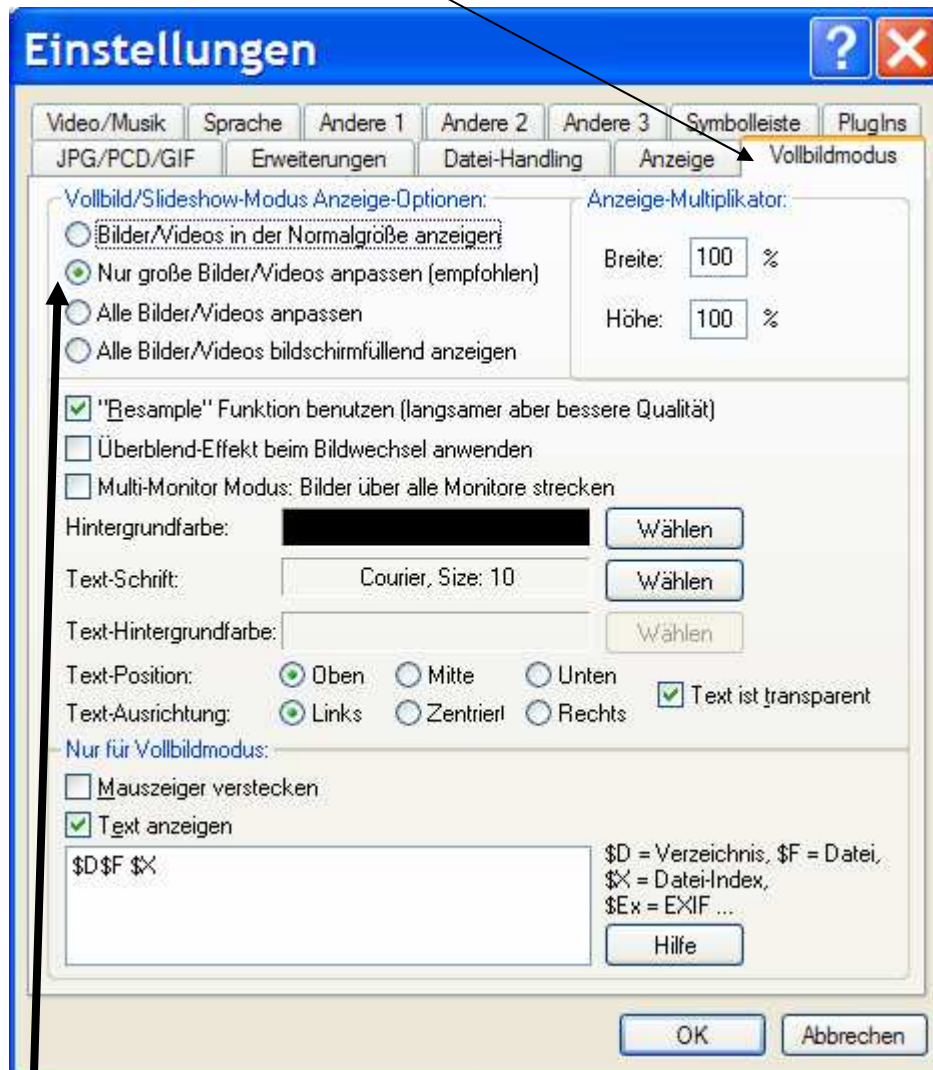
Einstellungen

Video/Musik | Sprache | Andere 1 | Andere 2 | Andere 3 | Symbolleiste | PlugIns
JPG/PCD/GIF | Erweiterungen | Datei-Handling | Anzeige | Vollbildmodus

Vollbild/Slideshow-Modus Anzeige-Optionen:
Bilder/Videos in der Normalgröße anzeigen
Nur große Bilder/Videos anpassen (empfohlen)
Alle Bilder/Videos anpassen
Alle Bilder/Videos bildschirmfüllend anzeigen

Anzeige-Multiplikator:
Breite: 100 %
Höhe: 100 %

"Resample" Funktion benutzen (langsamer aber bessere Qualität)
Überblend-Effekt beim Bildwechsel anwenden
Multi-Monitor Modus: Bilder über alle Monitore strecken
Hintergrundfarbe: Wählen
Text-Schrift: Courier, Size: 10 Wählen
Text-Hintergrundfarbe: Wählen
Text-Position: Oben Mitte Unten
Text-Ausrichtung: Links Zentriert Rechts
Text ist transparent

Nur für Vollbildmodus:
Mauszeiger verstecken
Text anzeigen
$D$F $X
$D = Verzeichnis, $F = Datei, $X = Datei-Index, $Ex = EXIF ...
Hilfe

OK Abbrechen